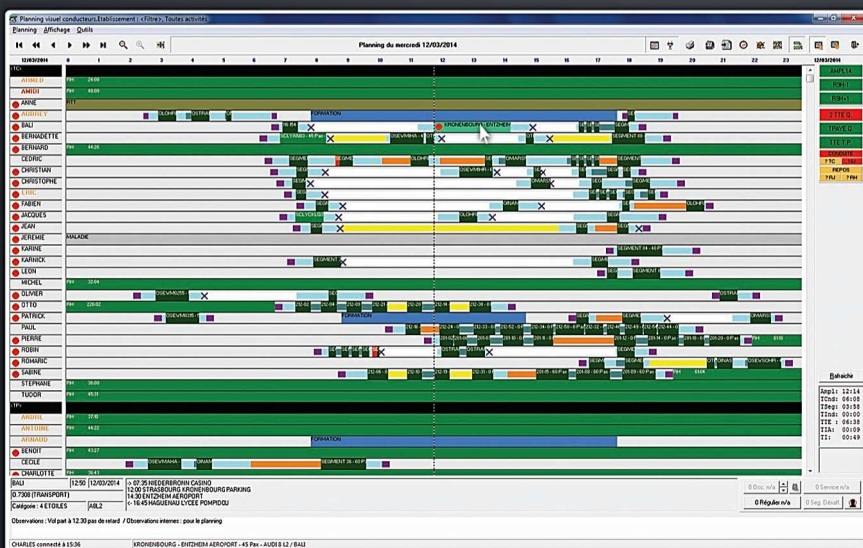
Planning visuel conducteurs.Etablissement : <Filtre>, Toutes activités

Planning Affichage Outils

Planning du mercredi 12/03/2014

12/03/2014

0 1 2 3 4 5 6 7 8 9 10 11 12 13 14 15 16 17 18 19 20 21 22 23

12/03/2014

TC
AHMED
AMIDI
ANNE
AURELY
BALI
BERNADETTE
BERNARD
CEDRIC
CHRISTIAN
CHRISTOPHE
ERIC
FABIEN
JACQUES
JEAN
JEREMIE
KARINE
KARNICK
LEON
MICHEL
OLIVIER
OTTO
PATRICK
PAUL
PIERRE
ROBIN
ROMARIC
SABINE
STEPHANE
TUDOR
TP
ARDHIL
ANTOINE
ARNAUD
BENOIT
CECILE
CHARLOTTE

FORMATION
KRONENBOURG - ENTZHEIM
MALADIE
FORMATION
FORMATION

Rafraichir

Ampl: 12:14
TChd: 06:08
TSeg: 03:58
TInd: 00:00
TIE: 06:38
TIA: 00:09
TI: 00:49

BALI 12:50 12/03/2014
0.7308 (TRANSPORT) ABL2
Catégorie : 4 ETOILES

> 07:35 NIEDERBRONN CASINO
12:00 STRASBOURG KRONENBOURG PARKING
14:30 ENTZHEIM AEROPORT
< 16:45 HAGUENAU LYCEE POMPIDOU

0 Doc. n/a
0 Service n/a
0 Régulier n/a
0 Seg. Défait

Observations : Vol part à 12:30 pas de retard / Observations internes : pour le planning

CHARLES connecté à 15:36
KRONENBOURG - ENTZHEIM AEROPORT - 45 Pax - AUDI 8 L2 / BALI